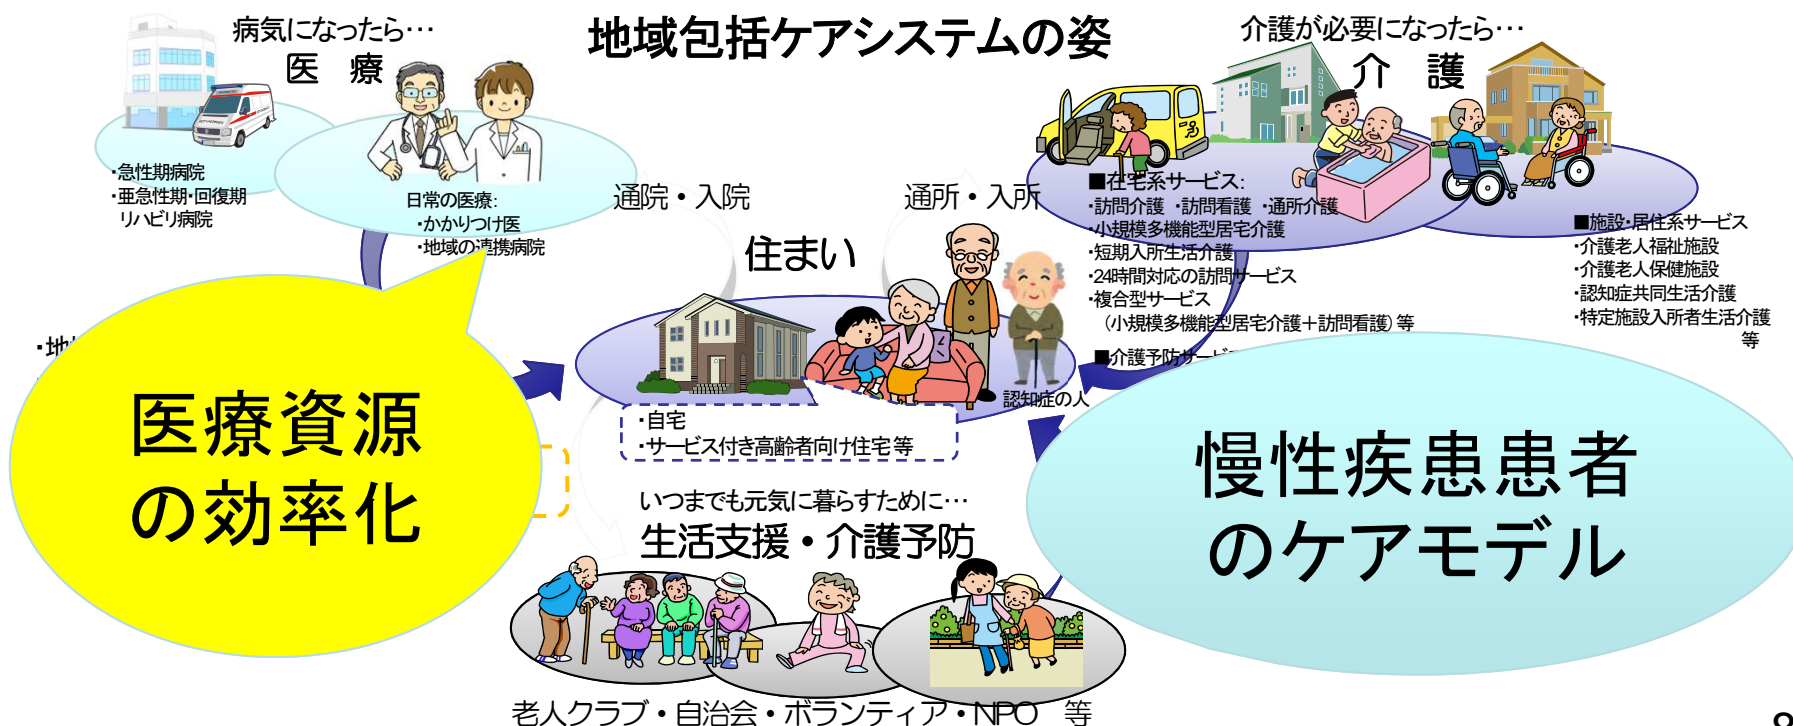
地域包括ケアシステムの姿

病気になったら…
医　療

・急性期病院
・亜急性期・回復期リハビリ病院

日常の医療:
・かかりつけ医
・地域の連携病院

介護が必要になったら…
介　護

■在宅系サービス:
・訪問介護　・訪問看護　・通所介護
・小規模多機能型居宅介護
・短期入所生活介護
・24時間対応の訪問サービス
・複合型サービス
（小規模多機能型居宅介護＋訪問看護）等

■施設・居住系サービス
・介護老人福祉施設
・介護老人保健施設
・認知症共同生活介護
・特定施設入所者生活介護
等

■介護予防サービス

通院・入院

通所・入所

住まい

認知症の人

・自宅
・サービス付き高齢者向け住宅等

・地

医療資源の効率化

慢性疾患患者のケアモデル

いつまでも元気に暮らすために…
生活支援・介護予防

老人クラブ・自治会・ボランティア・NPO　等